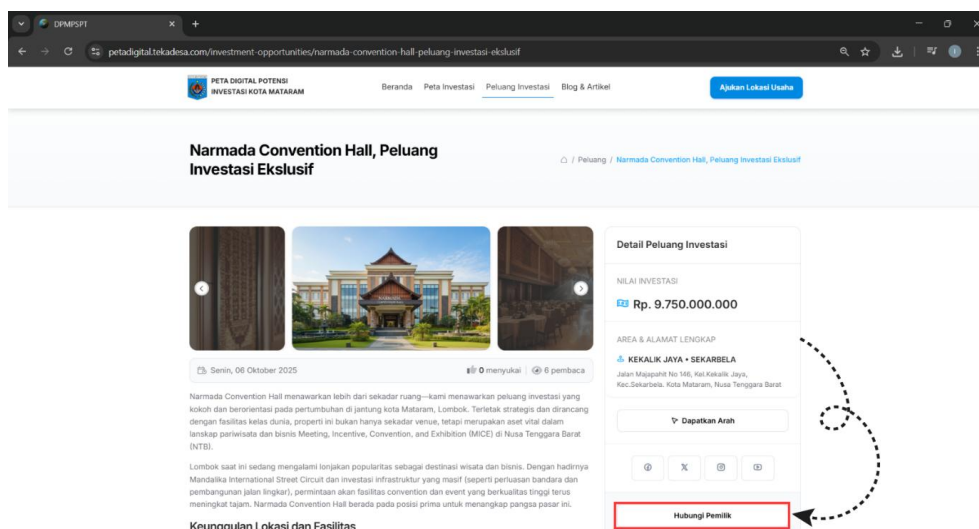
DPMPSPT

petadigital.tekadesa.com/investment-opportunities/narmada-convention-hall-peluang-investasi-ekslusif

PETA DIGITAL POTENSI INVESTASI KOTA MATARAM

Beranda Peta Investasi Peluang Investasi Blog & Artikel

Ajukan Lokasi Usaha

Narmada Convention Hall, Peluang Investasi Ekslusif

/ Peluang / Narmada Convention Hall, Peluang Investasi Ekslusif

Senin, 06 Oktober 2025

0 menyukai | 6 pembaca

Narmada Convention Hall menawarkan lebih dari sekadar ruang—kami menawarkan peluang investasi yang kokoh dan berorientasi pada pertumbuhan di jantung kota Mataram, Lombok. Terletak strategis dan dirancang dengan fasilitas kelas dunia, properti ini bukan hanya sekadar venue, tetapi merupakan aset vital dalam lanskap pariwisata dan bisnis Meeting, Incentive, Convention, and Exhibition (MICE) di Nusa Tenggara Barat (NTB).

Lombok saat ini sedang mengalami lonjakan popularitas sebagai destinasi wisata dan bisnis. Dengan hadirnya Mandalika International Street Circuit dan investasi infrastruktur yang masif (seperti perluasan bandara dan pembangunan jalan lingkar), permintaan akan fasilitas convention dan event yang berkualitas tinggi terus meningkat tajam. Narmada Convention Hall berada pada posisi prima untuk menangkap pangsa pasar ini.

Keunggulan Lokasi dan Fasilitas

Detail Peluang Investasi

NILAI INVESTASI

Rp. 9.750.000.000

AREA & ALAMAT LENGKAP

KEKALIK JAYA • SEKARBELA

Jalan Majapahit No 146, Kel.Kekalik Jaya, Kec.Sekarbela. Kota Mataram, Nusa Tenggara Barat

Dapatkan Arah

Hubungi Pemilik